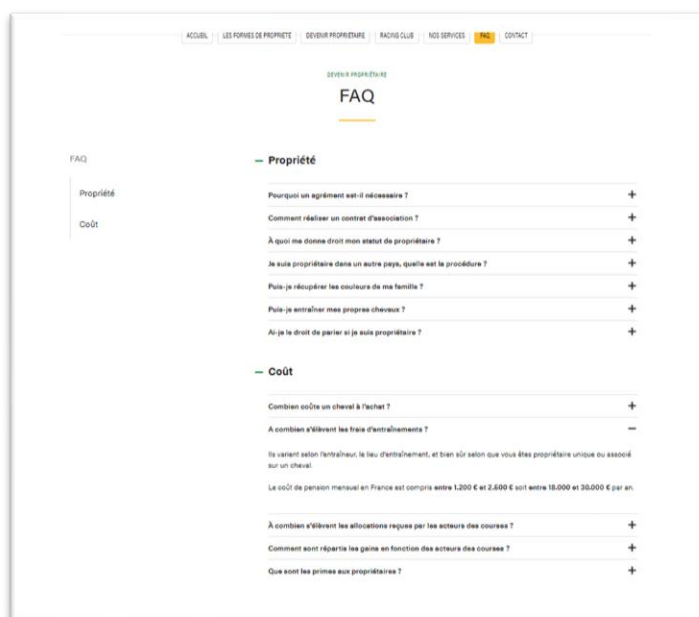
ACCUEIL | LES FORMES DE PROPRIÉTÉ | DEVENIR PROPRIÉTAIRE | RACING CLUB | NOS SERVICES | FAQ | CONTACT

DEVENIR PROPRIÉTAIRE

FAQ

FAQ

Propriété

Coût

— Propriété

Pourquoi un agrément est-il nécessaire ? +

Comment réaliser un contrat d'association ? +

À quoi me donne droit mon statut de propriétaire ? +

Je suis propriétaire dans un autre pays, quelle est la procédure ? +

Puis-je récupérer les couleurs de ma famille ? +

Puis-je entraîner mes propres chevaux ? +

Ai-je le droit de parier si je suis propriétaire ? +

— Coût

Combien coûte un cheval à l'achat ? +

A combien s'élèvent les frais d'entraînements ? —

Ils varient selon l'entraîneur, le lieu d'entraînement, et bien sûr selon que vous êtes propriétaire unique ou associé sur un cheval.

Le coût de pension mensuel en France est compris entre 1.200 € et 2.500 € soit entre 18.000 et 30.000 € par an.

À combien s'élèvent les allocations reçues par les acteurs des courses ? +

Comment sont répartis les gains en fonction des acteurs des courses ? +

Que sont les primes aux propriétaires ? +